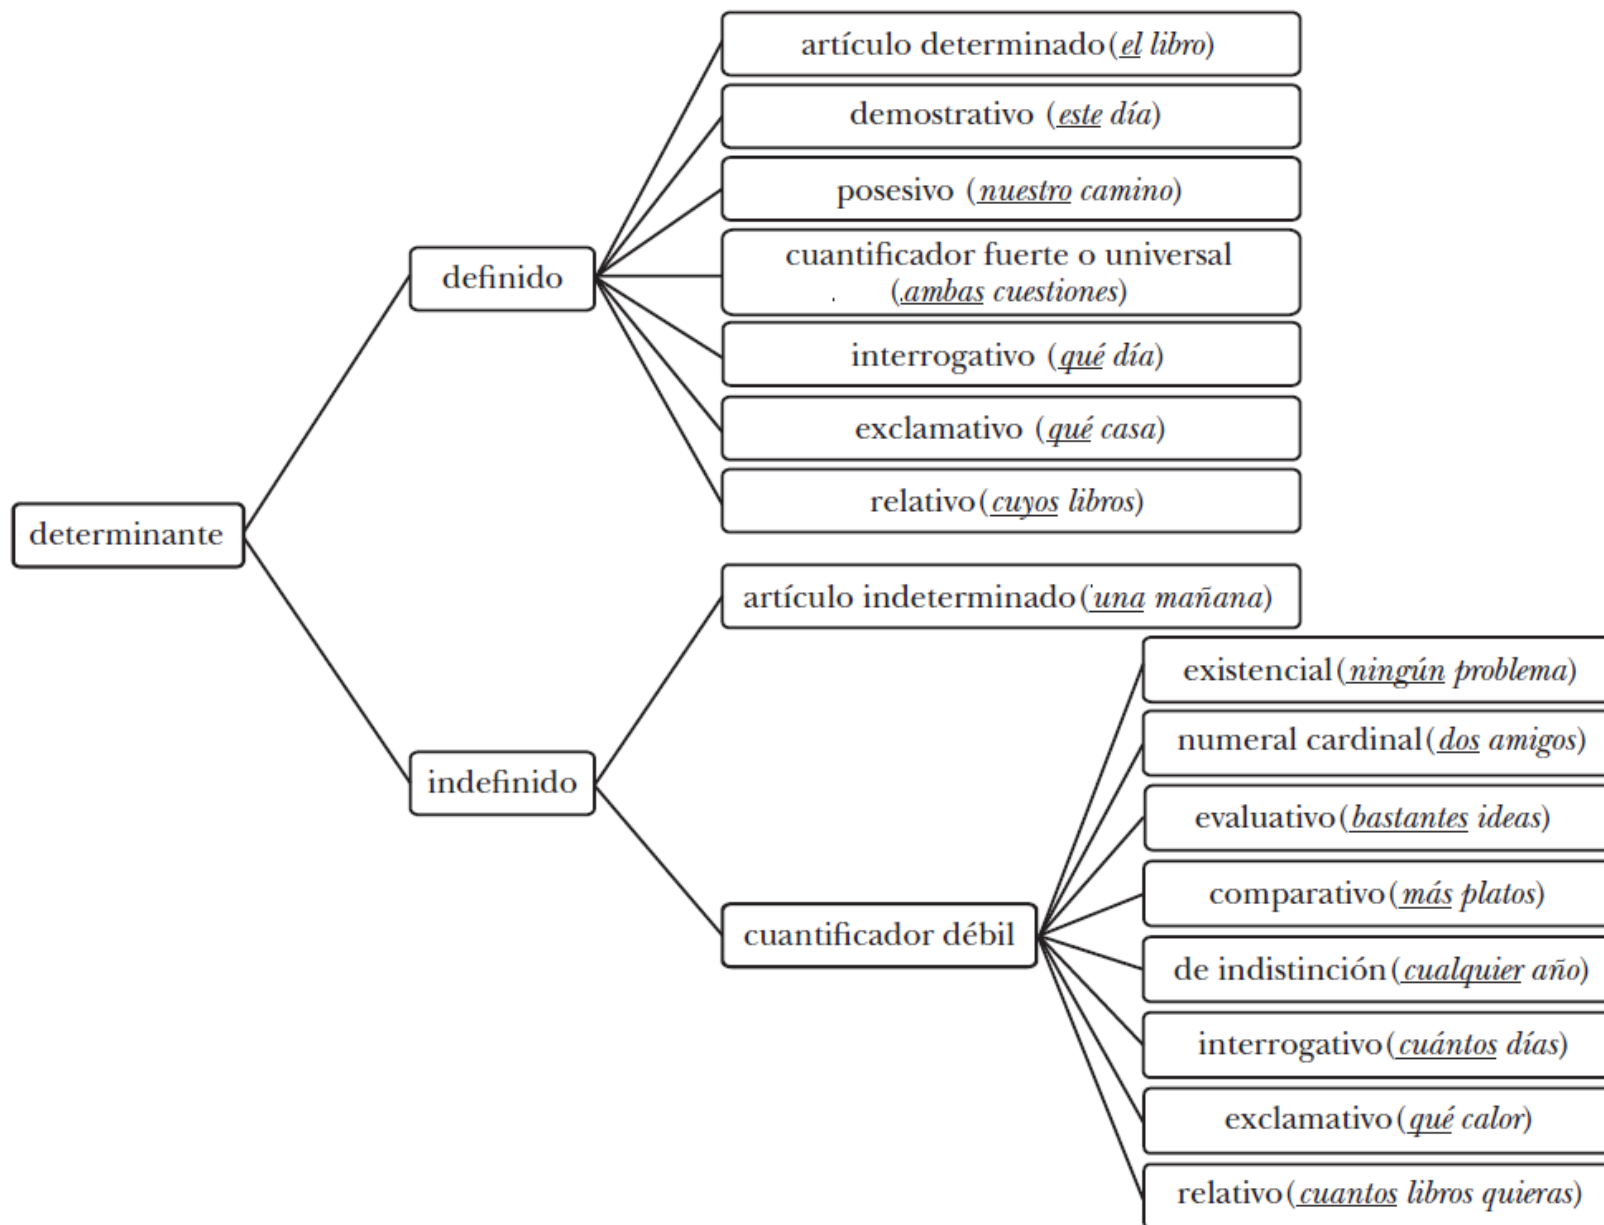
determinante

definido

artículo determinado (el libro)

demostrativo (este día)

posesivo (nuestro camino)

cuantificador fuerte o universal (ambas cuestiones)

interrogativo (qué día)

exclamativo (qué casa)

relativo (cuyos libros)

indefinido

artículo indeterminado (una mañana)

cuantificador débil

existencial (ningún problema)

numeral cardinal (dos amigos)

evaluativo (bastantes ideas)

comparativo (más platos)

de indistinción (cualquier año)

interrogativo (cuántos días)

exclamativo (qué calor)

relativo (cuantos libros quieras)